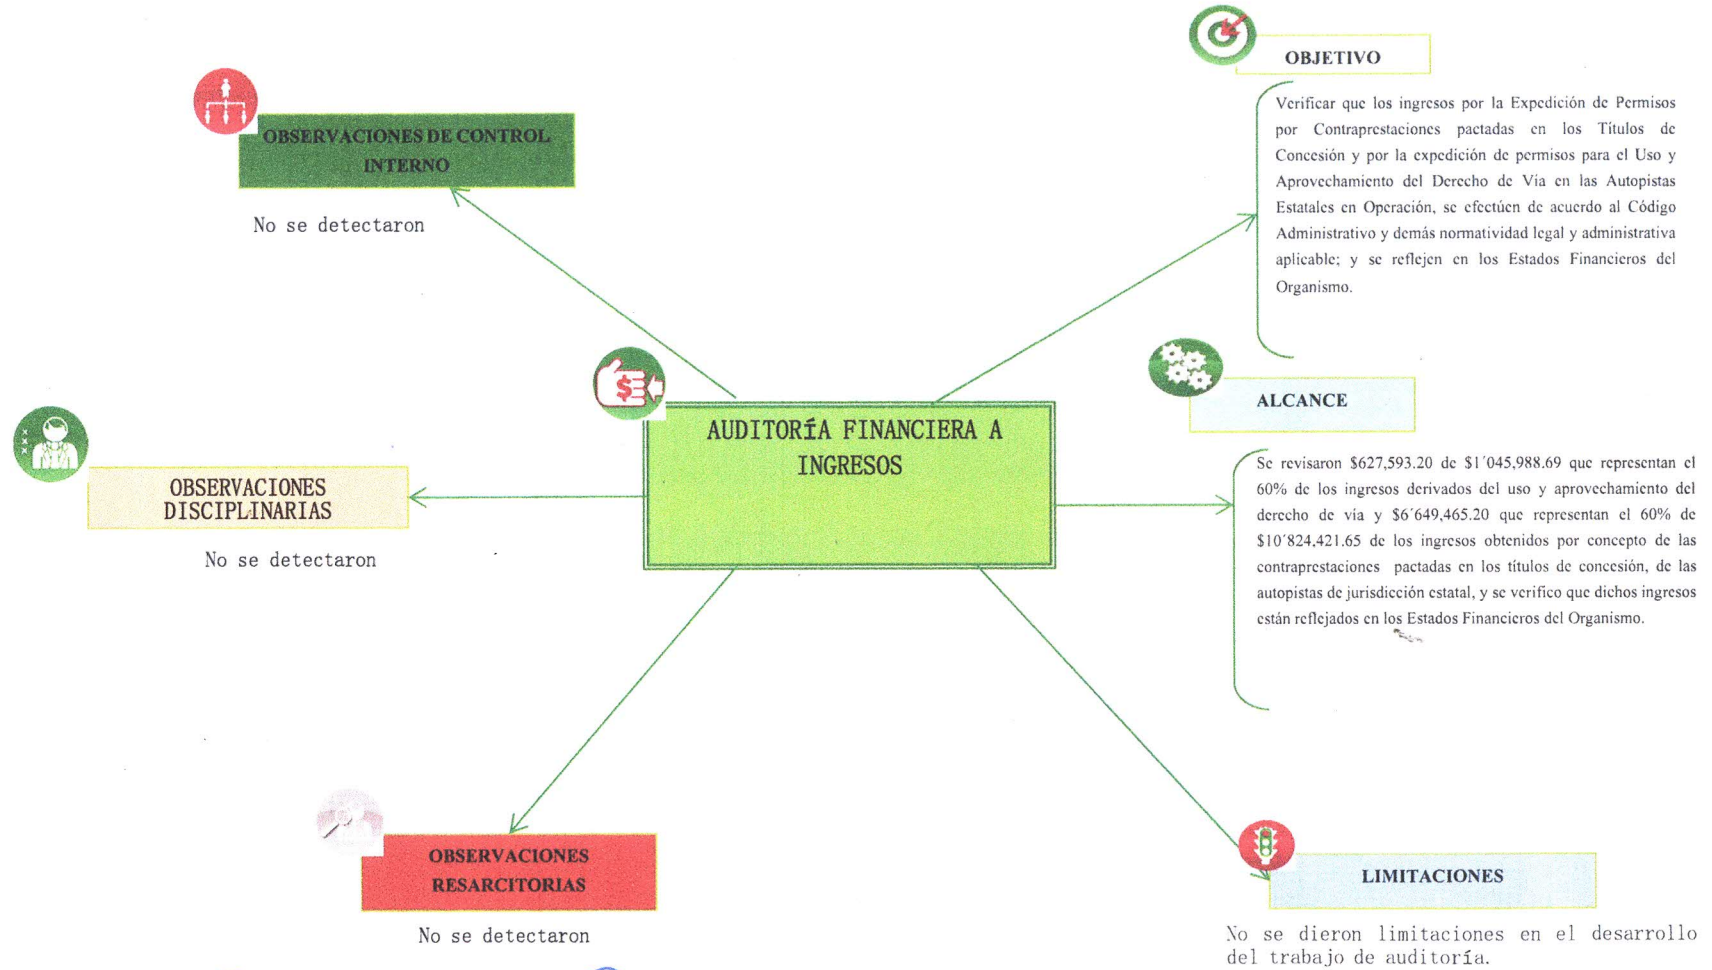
OBSERVACIONES DE CONTROL INTERNO

No se detectaron

OBJETIVO

Verificar que los ingresos por la Expedición de Permisos por Contraprestaciones pactadas en los Títulos de Concesión y por la expedición de permisos para el Uso y Aprovechamiento del Derecho de Vía en las Autopistas Estatales en Operación, se efectúen de acuerdo al Código Administrativo y demás normatividad legal y administrativa aplicable; y se reflejen en los Estados Financieros del Organismo.

ALCANCE

Se revisaron $627,593.20 de $1´045,988.69 que representan el 60% de los ingresos derivados del uso y aprovechamiento del derecho de vía y $6´649,465.20 que representan el 60% de $10´824,421.65 de los ingresos obtenidos por concepto de las contraprestaciones pactadas en los títulos de concesión, de las autopistas de jurisdicción estatal, y se verifico que dichos ingresos están reflejados en los Estados Financieros del Organismo.

AUDITORÍA FINANCIERA A INGRESOS

OBSERVACIONES DISCIPLINARIAS

No se detectaron

OBSERVACIONES RESARCITORIAS

No se detectaron

LIMITACIONES

No se dieron limitaciones en el desarrollo del trabajo de auditoría.